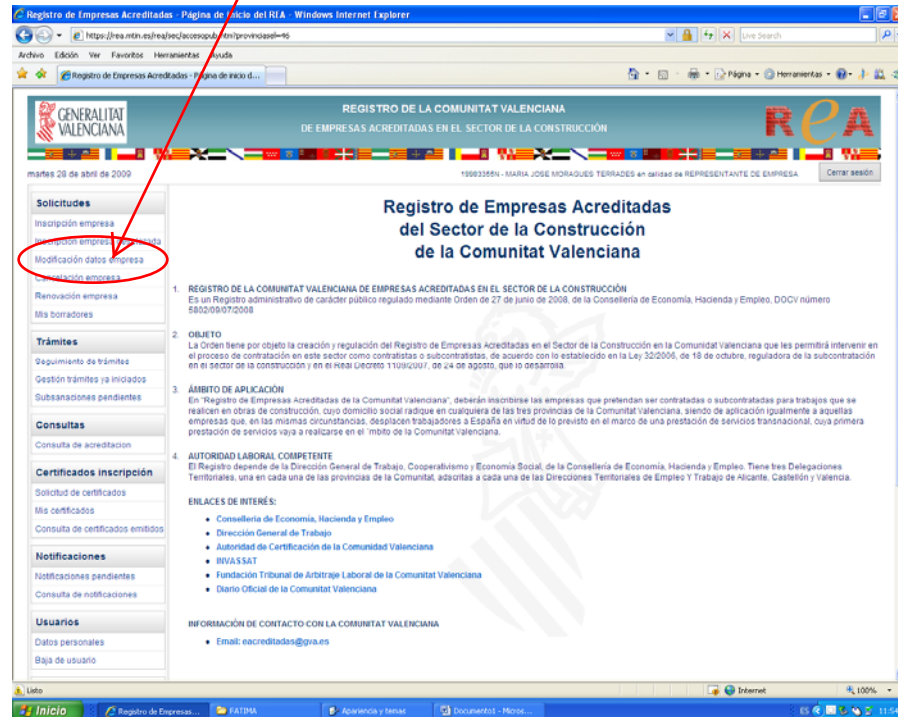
Registro de Empresas Acreditadas - Página de inicio del REA - Windows Internet Explorer

https://rea.mtin.es/rea/sec/accesopub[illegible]?provinciasel=46

Live Search

Archivo Edición Ver Favoritos Herramientas Ayuda

Registro de Empresas Acreditadas - Página de inicio d...

Página Herramientas

GENERALITAT VALENCIANA

REGISTRO DE LA COMUNITAT VALENCIANA
DE EMPRESAS ACREDITADAS EN EL SECTOR DE LA CONSTRUCCIÓN

REA

martes 28 de abril de 2009

19983365N - MARIA JOSE MORAGUES TERRADES en calidad de REPRESENTANTE DE EMPRESA

Cerrar sesión

Solicitudes
Inscripción empresa
Inscripción empresa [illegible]
Modificación datos empresa
Cancelación empresa
Renovación empresa
Mis borradores

Trámites
Seguimiento de trámites
Gestión trámites ya iniciados
Subsanaciones pendientes

Consultas
Consulta de acreditacion

Certificados inscripción
Solicitud de certificados
Mis certificados
Consulta de certificados emitidos

Notificaciones
Notificaciones pendientes
Consulta de notificaciones

Usuarios
Datos personales
Baja de usuario

Registro de Empresas Acreditadas
del Sector de la Construcción
de la Comunitat Valenciana

1. REGISTRO DE LA COMUNITAT VALENCIANA DE EMPRESAS ACREDITADAS EN EL SECTOR DE LA CONSTRUCCIÓN
Es un Registro administrativo de carácter público regulado mediante Orden de 27 de junio de 2008, de la Consellería de Economía, Hacienda y Empleo, DOCV número 5802/09/07/2008

2. OBJETO
La Orden tiene por objeto la creación y regulación del Registro de Empresas Acreditadas en el Sector de la Construcción en la Comunidad Valenciana que les permitirá intervenir en el proceso de contratación en este sector como contratistas o subcontratistas, de acuerdo con lo establecido en la Ley 32/2006, de 18 de octubre, reguladora de la subcontratación en el sector de la construcción y en el Real Decreto 1109/2007, de 24 de agosto, que lo desarrolla.

3. ÁMBITO DE APLICACIÓN
En "Registro de Empresas Acreditadas de la Comunitat Valenciana", deberán inscribirse las empresas que pretendan ser contratadas o subcontratadas para trabajos que se realicen en obras de construcción, cuyo domicilio social radique en cualquiera de las tres provincias de la Comunitat Valenciana, siendo de aplicación igualmente a aquellas empresas que, en las mismas circunstancias, desplacen trabajadores a España en virtud de lo previsto en el marco de una prestación de servicios transnacional, cuya primera prestación de servicios vaya a realizarse en el 'mbito de la Comunitat Valenciana.

4. AUTORIDAD LABORAL COMPETENTE
El Registro depende de la Dirección General de Trabajo, Cooperativismo y Economía Social, de la Consellería de Economía, Hacienda y Empleo. Tiene tres Delegaciones Territoriales, una en cada una de las provincias de la Comunitat, adscritas a cada una de las Direcciones Territoriales de Empleo Y Trabajo de Alicante, Castellón y Valencia.

ENLACES DE INTERÉS:
• Conselleria de Economia, Hacienda y Empleo
• Dirección General de Trabajo
• Autoridad de Certificación de la Comunidad Valenciana
• INVASSAT
• Fundación Tribunal de Arbitraje Laboral de la Comunitat Valenciana
• Diario Oficial de la Comunitat Valenciana

INFORMACIÓN DE CONTACTO CON LA COMUNITAT VALENCIANA
• Email: eacreditadas@gva.es

Listo
Internet
100%

Inicio
Registro de Empresas...
FATIMA
Apariencia y temas
Documento1 - Micros...
ES
11:54